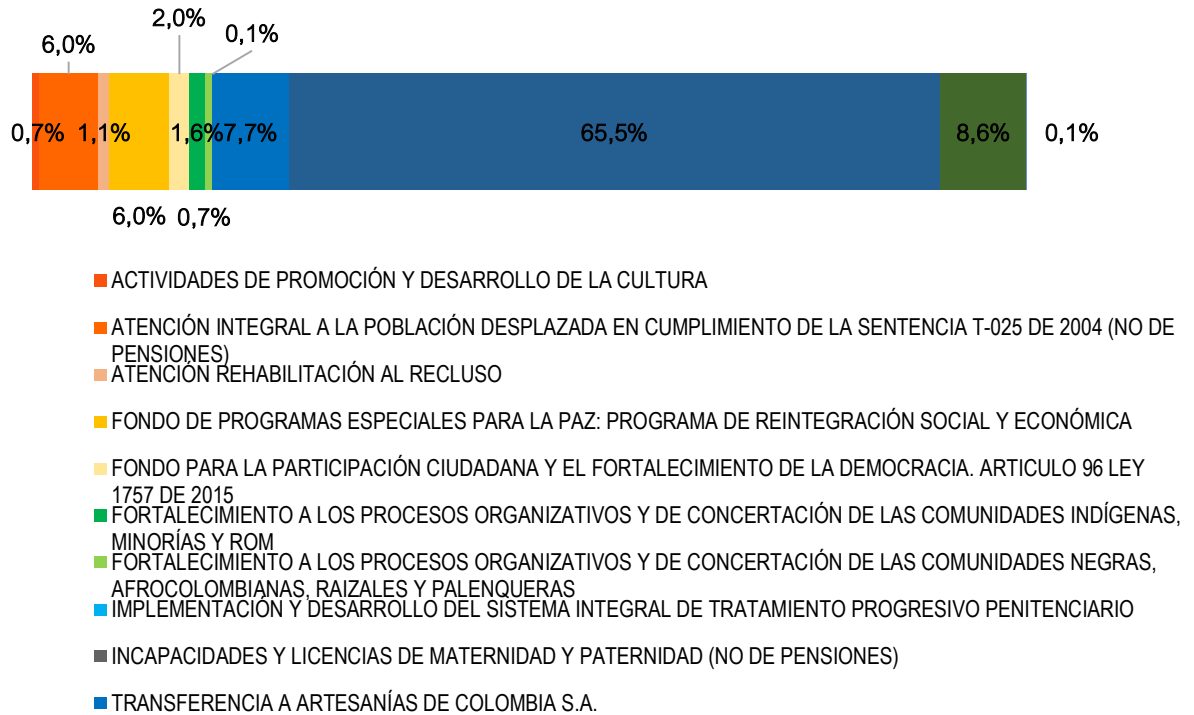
6,0%

2,0%

0,1%

0,7% 1,1% 1,6% 7,7% 65,5% 8,6% 0,1%

6,0% 0,7%

ACTIVIDADES DE PROMOCIÓN Y DESARROLLO DE LA CULTURA

ATENCIÓN INTEGRAL A LA POBLACIÓN DESPLAZADA EN CUMPLIMIENTO DE LA SENTENCIA T-025 DE 2004 (NO DE PENSIONES)

ATENCIÓN REHABILITACIÓN AL RECLUSO

FONDO DE PROGRAMAS ESPECIALES PARA LA PAZ: PROGRAMA DE REINTEGRACIÓN SOCIAL Y ECONÓMICA

FONDO PARA LA PARTICIPACIÓN CIUDADANA Y EL FORTALECIMIENTO DE LA DEMOCRACIA. ARTICULO 96 LEY 1757 DE 2015

FORTALECIMIENTO A LOS PROCESOS ORGANIZATIVOS Y DE CONCERTACIÓN DE LAS COMUNIDADES INDÍGENAS, MINORÍAS Y ROM

FORTALECIMIENTO A LOS PROCESOS ORGANIZATIVOS Y DE CONCERTACIÓN DE LAS COMUNIDADES NEGRAS, AFROCOLOMBIANAS, RAIZALES Y PALENQUERAS

IMPLEMENTACIÓN Y DESARROLLO DEL SISTEMA INTEGRAL DE TRATAMIENTO PROGRESIVO PENITENCIARIO

INCAPACIDADES Y LICENCIAS DE MATERNIDAD Y PATERNIDAD (NO DE PENSIONES)

TRANSFERENCIA A ARTESANÍAS DE COLOMBIA S.A.